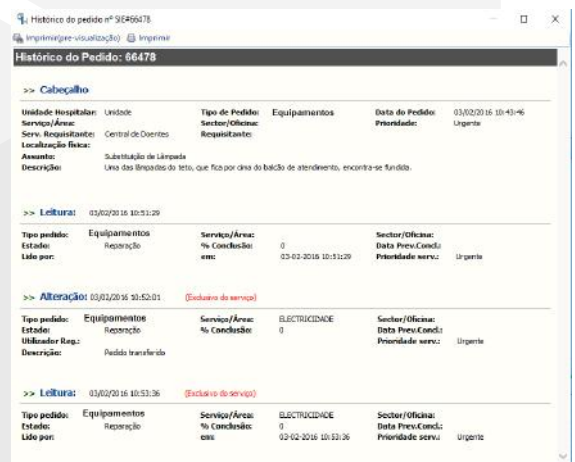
Histórico do pedido nº SIE#66478

Imprimir(pre-visualização) Imprimir

Histórico do Pedido: 66478

>> Cabeçalho

Unidade Hospitalar: Unidade
Tipo de Pedido: Equipamentos
Data do Pedido: 03/02/2016 10:43:46
Serviço/Área:
Sector/Oficina:
Prioridade: Urgente
Serv. Requisitante: Central de Doentes
Requisitante:
Localização física:
Assunto: Substituição de Lâmpada
Descrição: Uma das lâmpadas do teto, que fica por cima do balcão de atendimento, encontra-se fundida.

>> Leitura: 03/02/2016 10:51:29

Tipo pedido: Equipamentos
Serviço/Área:
Sector/Oficina:
Estado: Reparação
% Conclusão: 0
Data Prev.Concl.:
Lido por:
em: 03-02-2016 10:51:29
Prioridade serv.: Urgente

>> Alteração: 03/02/2016 10:52:01 (Exclusivo do serviço)

Tipo pedido: Equipamentos
Serviço/Área: ELECTRICIDADE
Sector/Oficina:
Estado: Reparação
% Conclusão: 0
Data Prev.Concl.:
Utilizador Reg.:
Prioridade serv.: Urgente
Descrição: Pedido transferido

>> Leitura: 03/02/2016 10:53:36 (Exclusivo do serviço)

Tipo pedido: Equipamentos
Serviço/Área: ELECTRICIDADE
Sector/Oficina:
Estado: Reparação
% Conclusão: 0
Data Prev.Concl.:
Lido por:
em: 03-02-2016 10:53:36
Prioridade serv.: Urgente